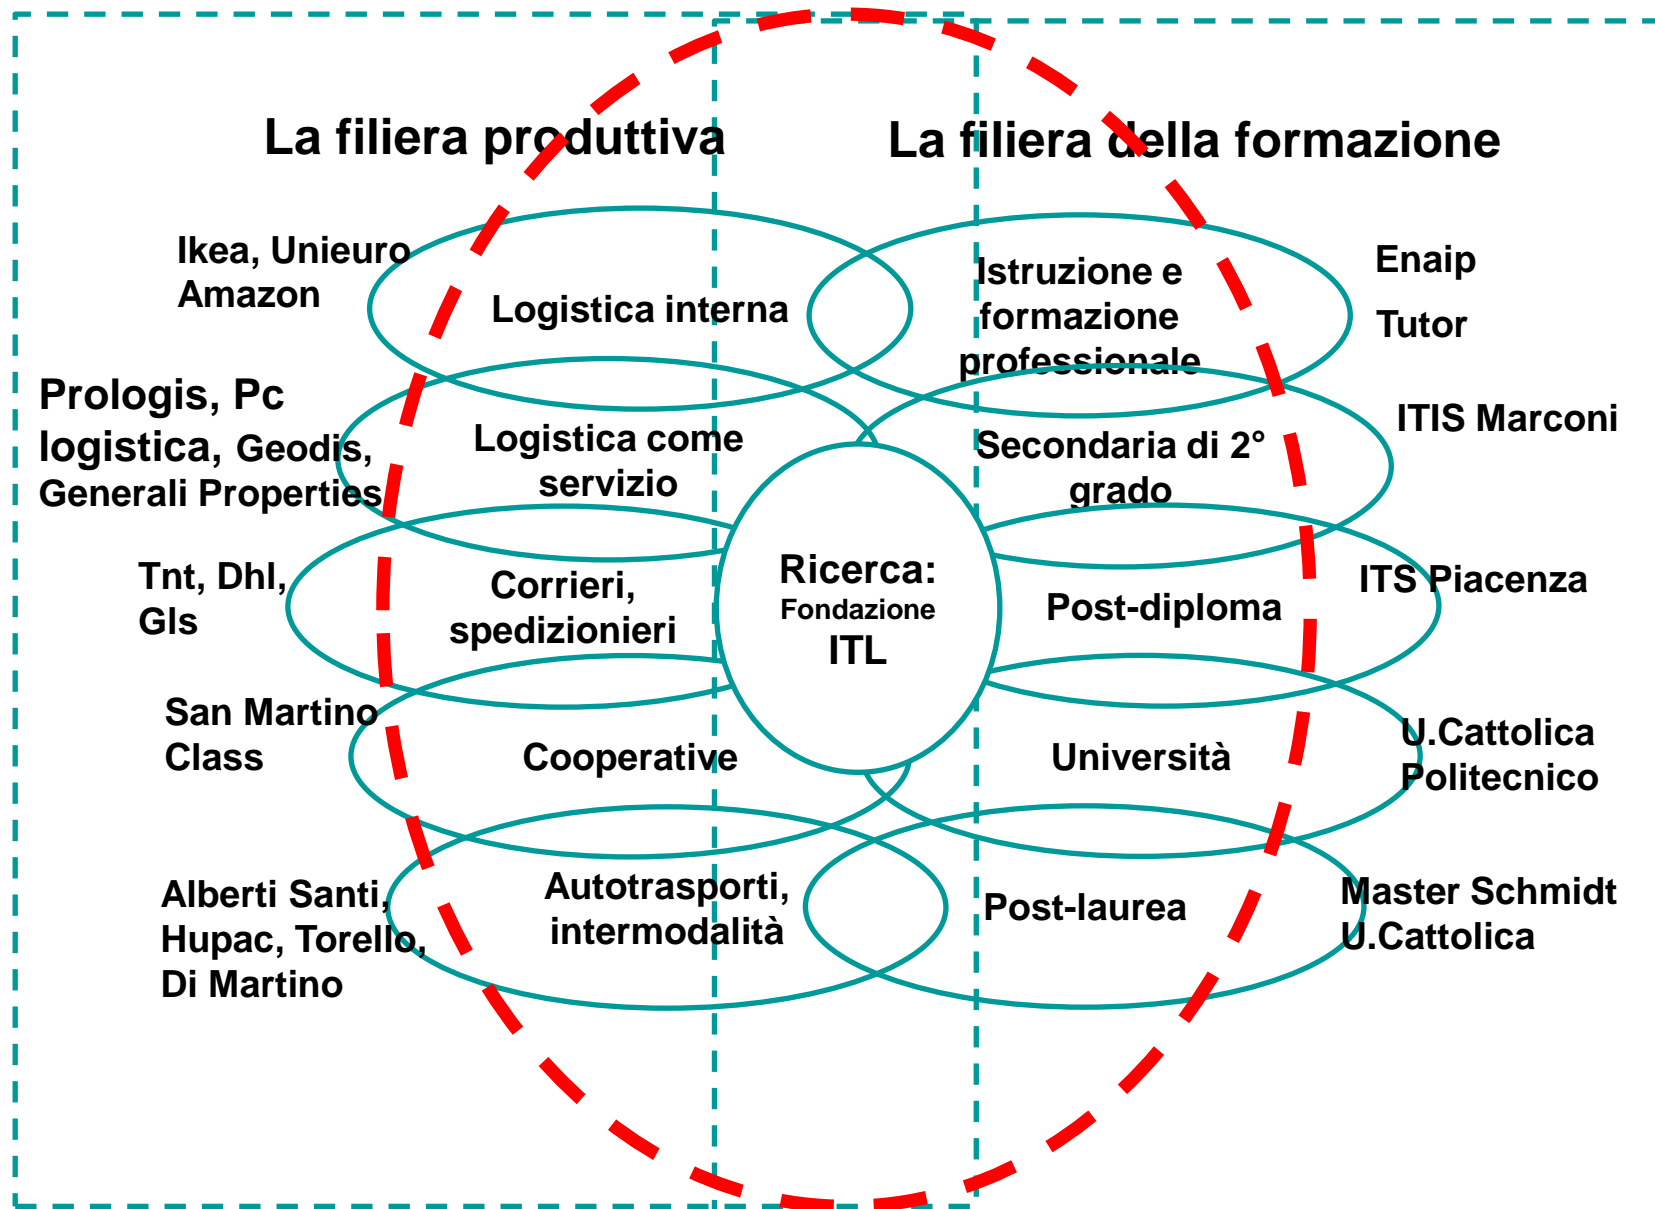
La filiera produttiva

La filiera della formazione

Ikea, Unieuro
Amazon

Logistica interna

Istruzione e formazione professionale

Enaip

Tutor

Prologis, Pc logistica, Geodis, Generali Properties

Logistica come servizio

Secondaria di 2° grado

ITIS Marconi

Tnt, Dhl, Gls

Corrieri, spedizionieri

Ricerca:
Fondazione
ITL

Post-diploma

ITS Piacenza

San Martino
Class

Cooperative

Università

U.Cattolica
Politecnico

Alberti Santi, Hupac, Torello, Di Martino

Autotrasporti, intermodalità

Post-laurea

Master Schmidt
U.Cattolica